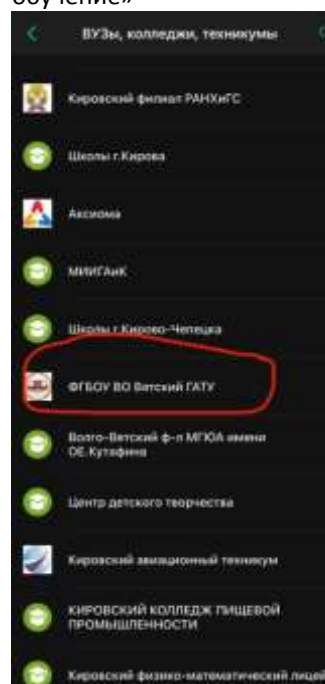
обучение»

ВУЗы, колледжи, техникумы

Кировский филиал РАНХиГС

Школы г.Кирова

Аксиома

МИИГАиК

Школы г.Кирово-Чепецка

ФГБОУ ВО Вятский ГАТУ

Волго-Вятский ф-л МГЮА имени О.Е. Кутафина

Центр детского творчества

Кировский авиационный техникум

КИРОВСКИЙ КОЛЛЕДЖ ПИЩЕВОЙ ПРОМЫШЛЕННОСТИ

Кировский физико-математический лицей